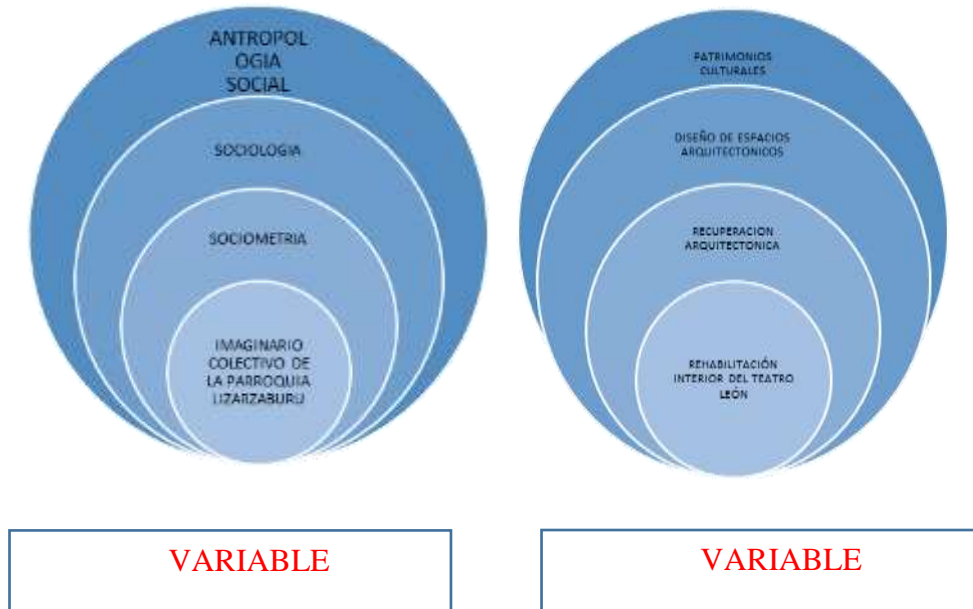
ANTROPOLOGIA SOCIAL

SOCIOLOGIA

SOCIOMETRIA

IMAGINARIO COLECTIVO DE LA PARROQUIA LIZARZABURU

PATRIMONIOS CULTURALES

DISEÑO DE ESPACIOS ARQUITECTONICOS

RECUPERACION ARQUITECTONICA

REHABILITACIÓN INTERIOR DEL TEATRO LEÓN

VARIABLE

VARIABLE